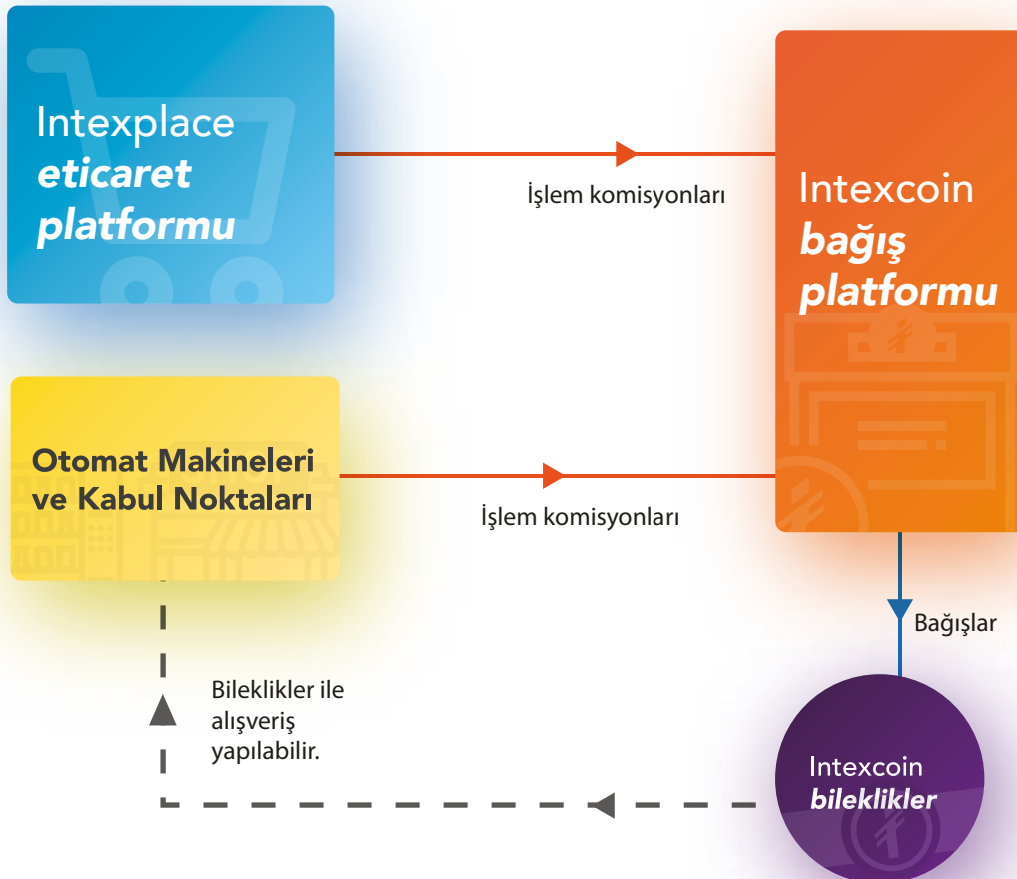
Intexplace
eticaret
platformu

İşlem komisyonları

Intexcoin
bağış
platformu

Otomat Makineleri
ve Kabul Noktaları

İşlem komisyonları

Bağışlar

Bileklikler ile
alışveriş
yapılabilir.

Intexcoin
bileklikler